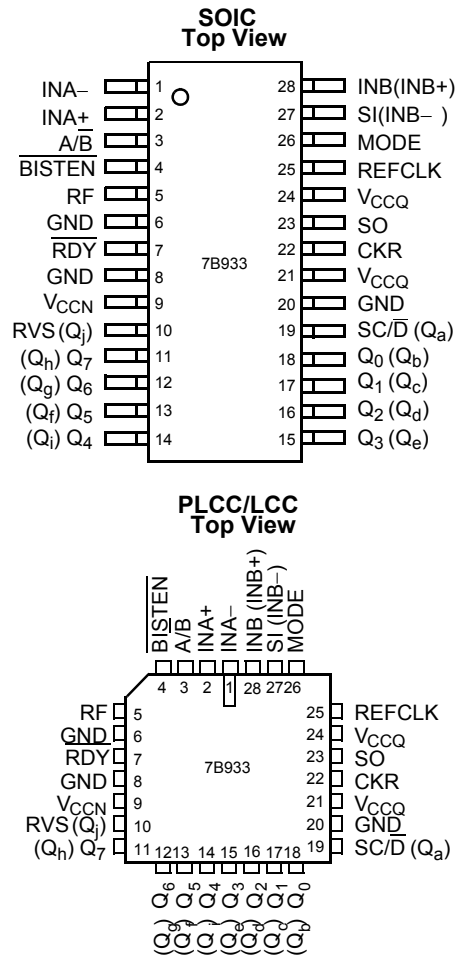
SOIC
Top View

| Pin | Name | Pin | Name |
|---|---|---|---|
| 1 | INA− | 28 | INB(INB+) |
| 2 | INA+ | 27 | SI(INB− ) |
| 3 | $A/\overline{B}$ | 26 | MODE |
| 4 | $\overline{BISTEN}$ | 25 | REFCLK |
| 5 | RF | 24 | $V_{CCQ}$ |
| 6 | GND | 23 | SO |
| 7 | $\overline{RDY}$ | 22 | CKR |
| 8 | GND | 21 | $V_{CCQ}$ |
| 9 | $V_{CCN}$ | 20 | GND |
| 10 | RVS $(Q_j)$ | 19 | $SC/\overline{D}$ $(Q_a)$ |
| 11 | $(Q_h)$ $Q_7$ | 18 | $Q_0$ $(Q_b)$ |
| 12 | $(Q_g)$ $Q_6$ | 17 | $Q_1$ $(Q_c)$ |
| 13 | $(Q_f)$ $Q_5$ | 16 | $Q_2$ $(Q_d)$ |
| 14 | $(Q_i)$ $Q_4$ | 15 | $Q_3$ $(Q_e)$ |

7B933

PLCC/LCC
Top View

$\overline{BISTEN}$ 4
$A/\overline{B}$ 3
INA+ 2
INA− 1
INB (INB+) 28
SI (INB−) 27
MODE 26

RF 5
GND 6
$\overline{RDY}$ 7
GND 8
$V_{CCN}$ 9
RVS $(Q_j)$ 10
$(Q_h)$ $Q_7$ 11

25 REFCLK
24 $V_{CCQ}$
23 SO
22 CKR
21 $V_{CCQ}$
20 GND
19 $SC/\overline{D}$ $(Q_a)$

7B933

12 $Q_6$ $(Q_g)$
13 $Q_5$ $(Q_f)$
14 $Q_4$ $(Q_i)$
15 $Q_3$ $(Q_e)$
16 $Q_2$ $(Q_d)$
17 $Q_1$ $(Q_c)$
18 $Q_0$ $(Q_b)$